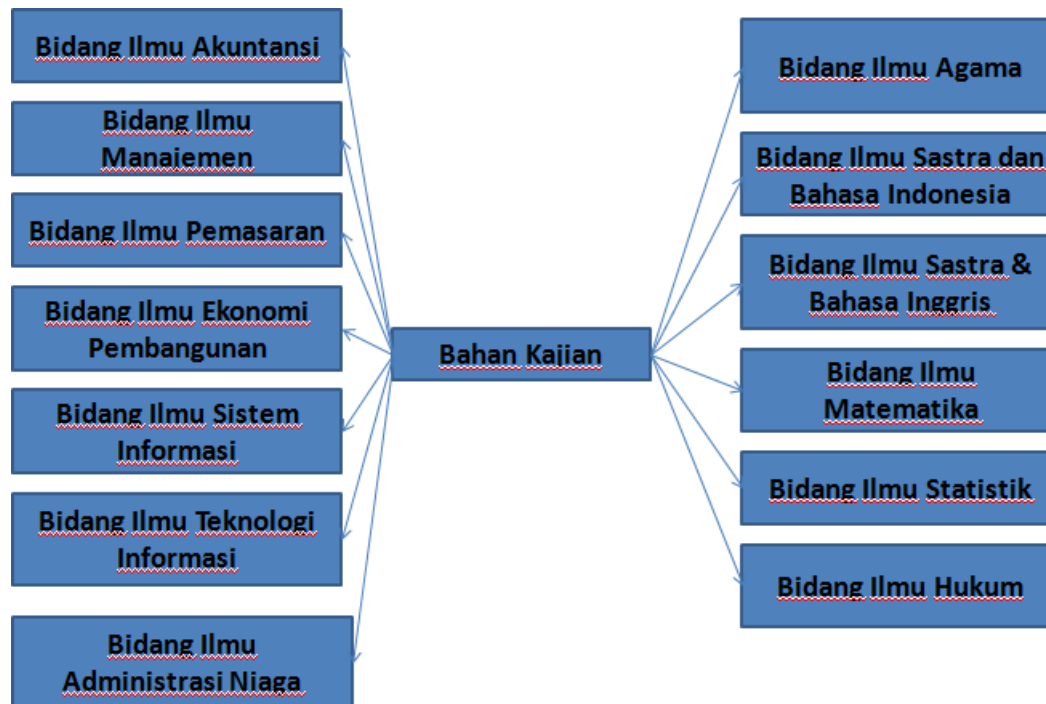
Bidang Ilmu Akuntansi

Bidang Ilmu Manajemen

Bidang Ilmu Pemasaran

Bidang Ilmu Ekonomi Pembangunan

Bidang Ilmu Sistem Informasi

Bidang Ilmu Teknologi Informasi

Bidang Ilmu Administrasi Niaga

Bahan Kajian

Bidang Ilmu Agama

Bidang Ilmu Sastra dan Bahasa Indonesia

Bidang Ilmu Sastra & Bahasa Inggris

Bidang Ilmu Matematika

Bidang Ilmu Statistik

Bidang Ilmu Hukum